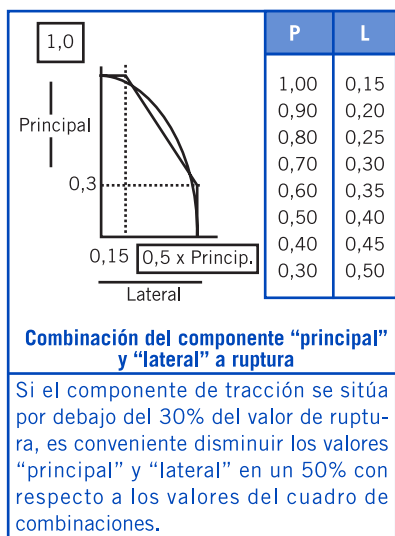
1,0

Principal

0,3

0,15

0,5 x Princip.

Lateral

| P | L |
|---|---|
| 1,00 | 0,15 |
| 0,90 | 0,20 |
| 0,80 | 0,25 |
| 0,70 | 0,30 |
| 0,60 | 0,35 |
| 0,50 | 0,40 |
| 0,40 | 0,45 |
| 0,30 | 0,50 |

Combinación del componente “principal” y “lateral” a ruptura

Si el componente de tracción se sitúa por debajo del 30% del valor de ruptura, es conveniente disminuir los valores “principal” y “lateral” en un 50% con respecto a los valores del cuadro de combinaciones.